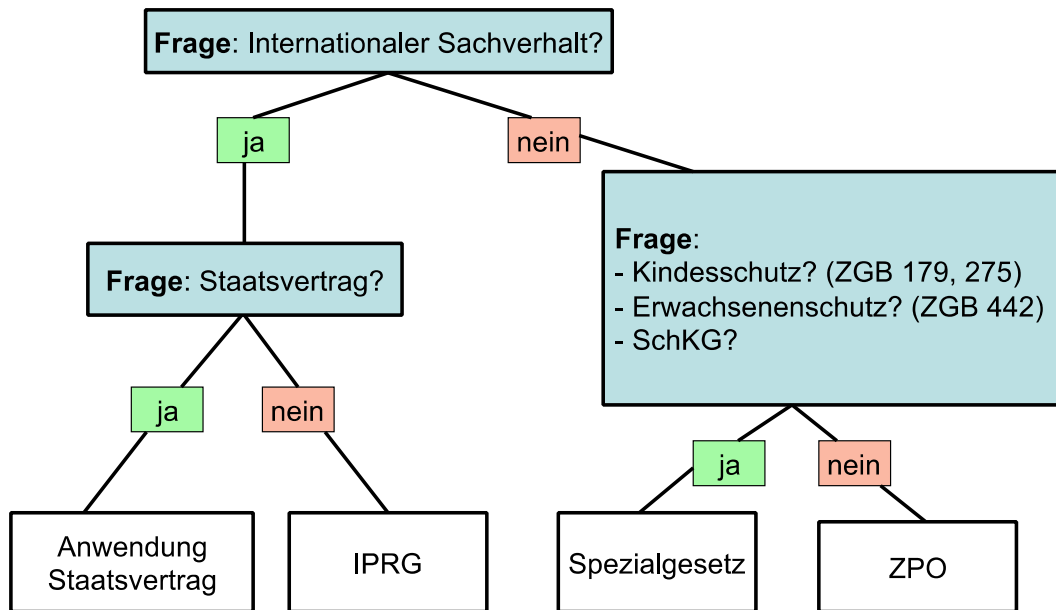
**Frage**: Internationaler Sachverhalt?

ja

nein

**Frage**: Staatsvertrag?

ja

nein

Anwendung Staatsvertrag

IPRG

**Frage**:
- Kindesschutz? (ZGB 179, 275)
- Erwachsenenschutz? (ZGB 442)
- SchKG?

ja

nein

Spezialgesetz

ZPO